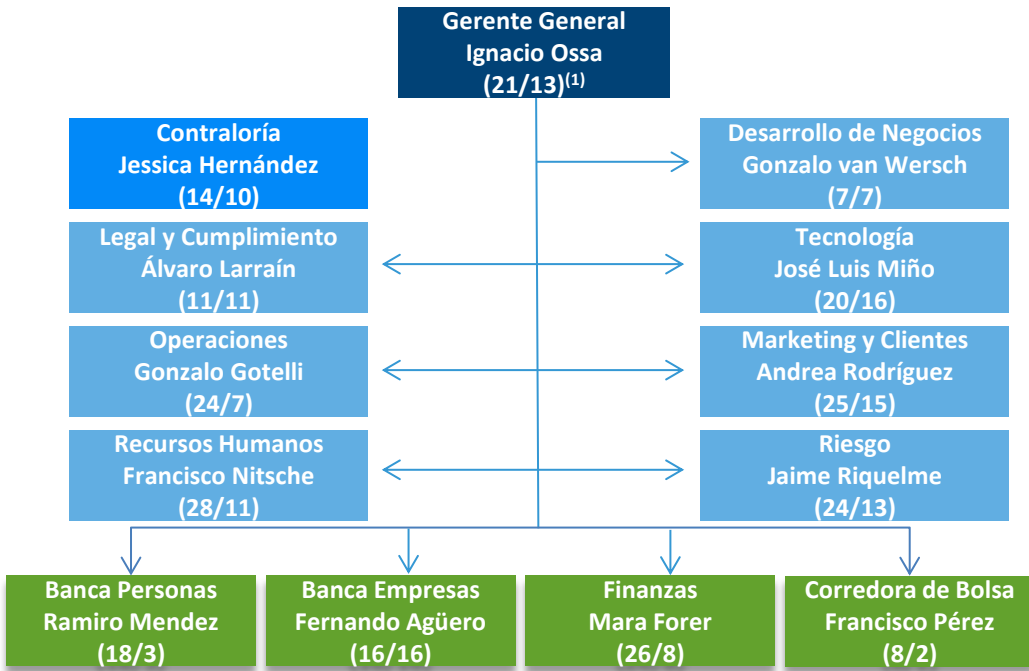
Gerente General
Ignacio Ossa
(21/13)$^{(1)}$

Contraloría
Jessica Hernández
(14/10)

Desarrollo de Negocios
Gonzalo van Wersch
(7/7)

Legal y Cumplimiento
Álvaro Larraín
(11/11)

Tecnología
José Luis Miño
(20/16)

Operaciones
Gonzalo Gotelli
(24/7)

Marketing y Clientes
Andrea Rodríguez
(25/15)

Recursos Humanos
Francisco Nitsche
(28/11)

Riesgo
Jaime Riquelme
(24/13)

Banca Personas
Ramiro Mendez
(18/3)

Banca Empresas
Fernando Agüero
(16/16)

Finanzas
Mara Forer
(26/8)

Corredora de Bolsa
Francisco Pérez
(8/2)